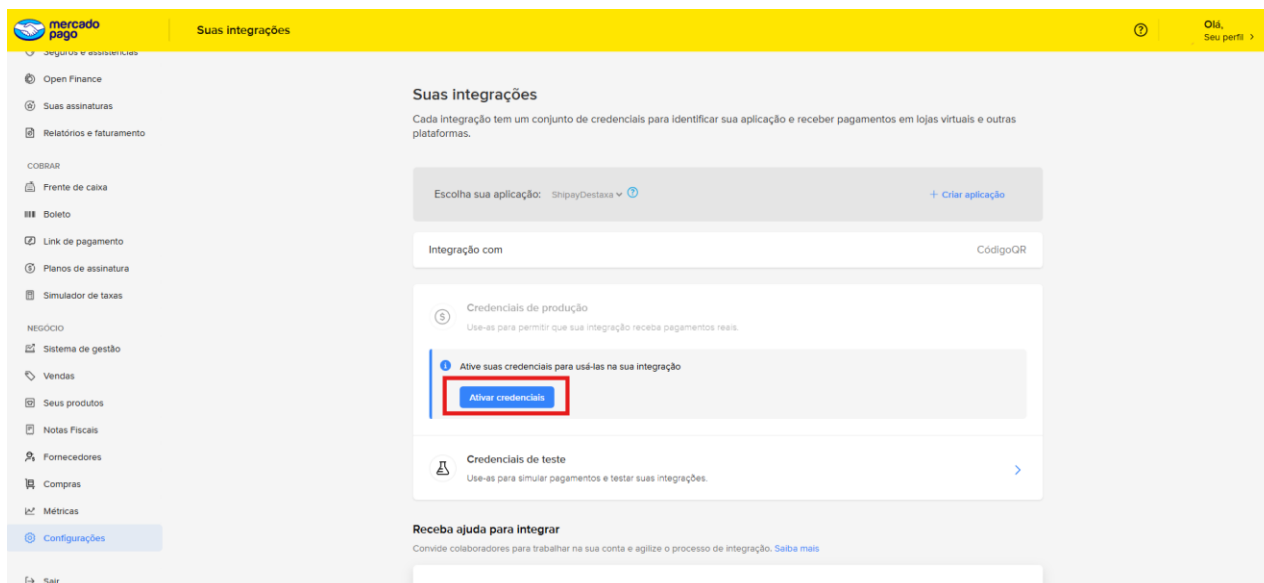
mercado pago

Suas integrações

Olá,
Seu perfil >

Seguros e assistências
Open Finance
Suas assinaturas
Relatórios e faturamento

COBRAR
Frente de caixa
Boleto
Link de pagamento
Planos de assinatura
Simulador de taxas

NEGÓCIO
Sistema de gestão
Vendas
Seus produtos
Notas Fiscais
Fornecedores
Compras
Métricas
Configurações

Sair

Suas integrações

Cada integração tem um conjunto de credenciais para identificar sua aplicação e receber pagamentos em lojas virtuais e outras plataformas.

Escolha sua aplicação: ShipayDestaxa

+ Criar aplicação

Integração com

CódigoQR

Credenciais de produção

Use-as para permitir que sua integração receba pagamentos reais.

Ative suas credenciais para usá-las na sua integração

Ativar credenciais

Credenciais de teste

Use-as para simular pagamentos e testar suas integrações.

Receba ajuda para integrar

Convide colaboradores para trabalhar na sua conta e agilize o processo de integração. Saiba mais